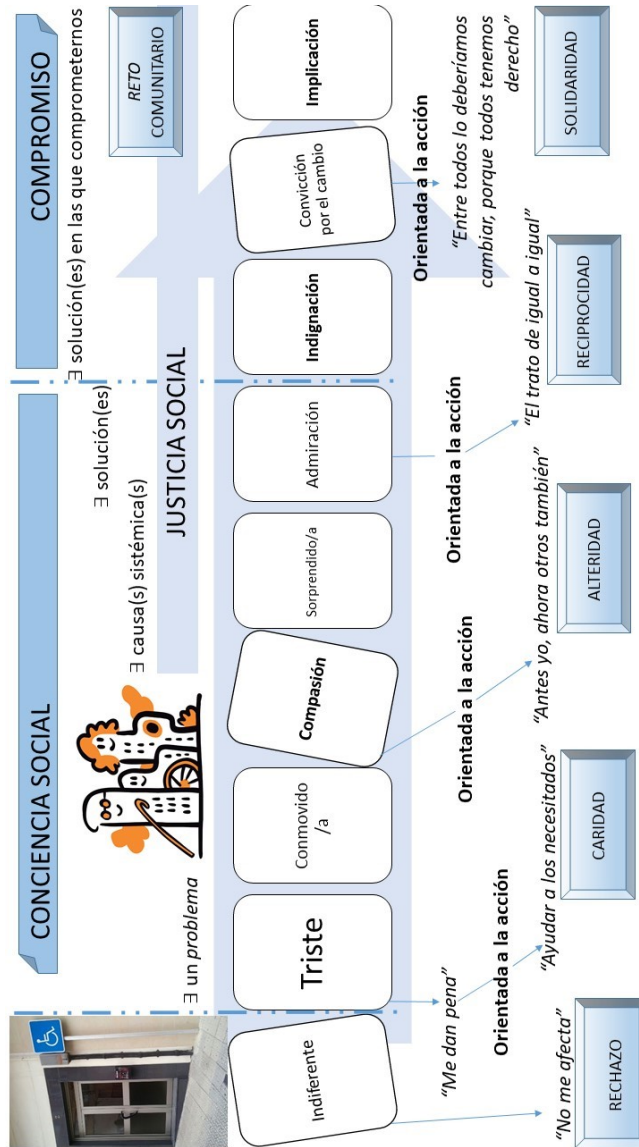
CONCIENCIA SOCIAL

COMPROMISO

∃ un *problema*

∃ causa(s) sistémica(s)

∃ solución(es)

∃ solución(es) en las que comprometernos

JUSTICIA SOCIAL

Indiferente

Triste

Conmovido/a

Compasión

Sorprendido/a

Admiración

Indignación

Convicción por el cambio

Implicación

*"No me afecta"*

RECHAZO

*"Me dan pena"*

Orientada a la acción

*"Ayudar a los necesitados"*

CARIDAD

Orientada a la acción

*"Antes yo, ahora otros también"*

ALTERIDAD

Orientada a la acción

*"El trato de igual a igual"*

RECIPROCIDAD

Orientada a la acción

*"Entre todos lo deberíamos cambiar, porque todos tenemos derecho"*

SOLIDARIDAD

*RETO* COMUNITARIO